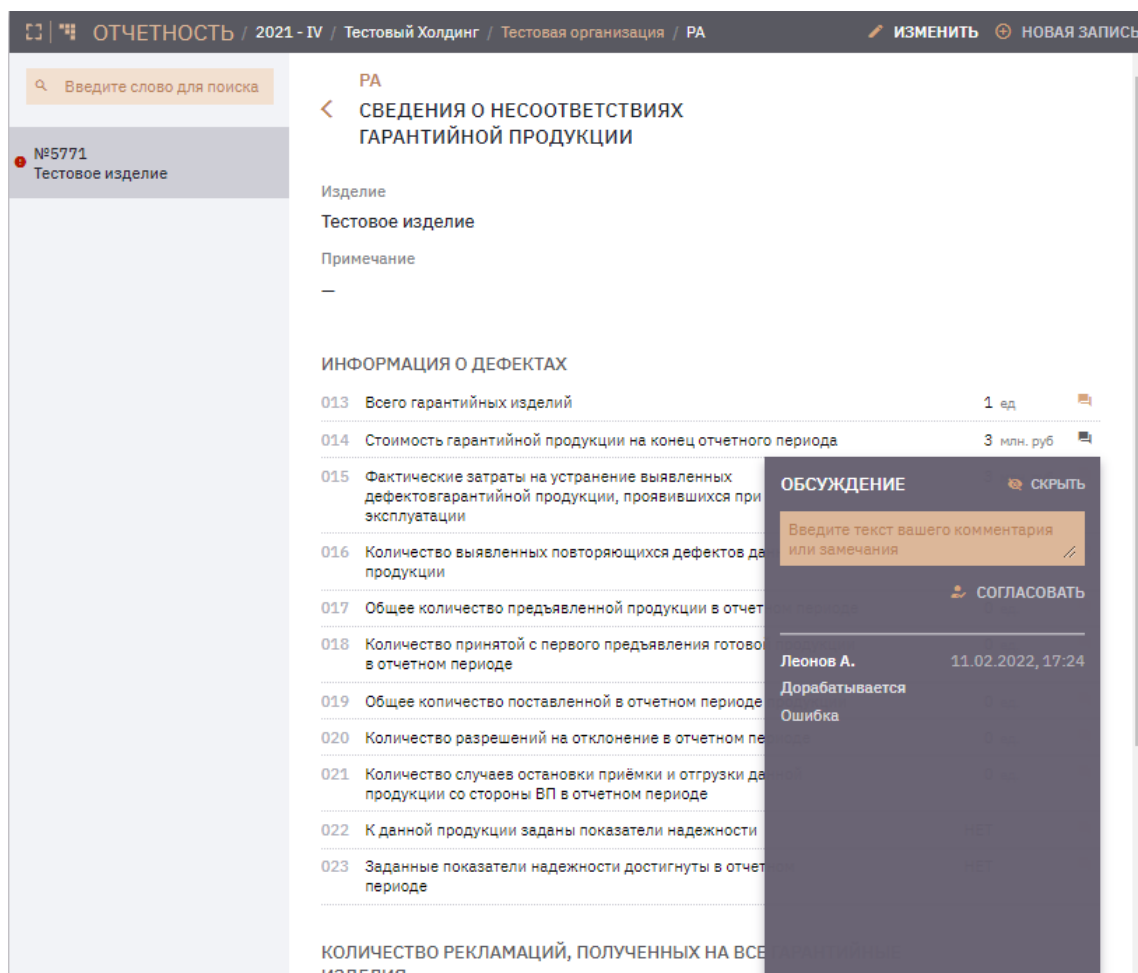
ОТЧЕТНОСТЬ / 2021 - IV / Тестовый Холдинг / Тестовая организация / РА

ИЗМЕНИТЬ НОВАЯ ЗАПИСЬ

Введите слово для поиска

№5771
Тестовое изделие

РА
СВЕДЕНИЯ О НЕСООТВЕТСТВИЯХ ГАРАНТИЙНОЙ ПРОДУКЦИИ

Изделие
Тестовое изделие

Примечание
—

ИНФОРМАЦИЯ О ДЕФЕКТАХ

013 Всего гарантийных изделий 1 ед
014 Стоимость гарантийной продукции на конец отчетного периода 3 млн. руб
015 Фактические затраты на устранение выявленных дефектовгарантийной продукции, проявившихся при эксплуатации
016 Количество выявленных повторяющихся дефектов да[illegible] продукции
017 Общее количество предъявленной продукции в отчет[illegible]
018 Количество принятой с первого предъявления готово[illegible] в отчетном периоде
019 Общее копичество поставленной в отчетном периоде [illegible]
020 Количество разрешений на отклонение в отчетном пе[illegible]
021 Количество случаев остановки приёмки и отгрузки да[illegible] продукции со стороны ВП в отчетном периоде
022 К данной продукции заданы показатели надежности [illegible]
023 Заданные показатели надежности достигнуты в отчет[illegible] периоде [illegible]

КОЛИЧЕСТВО РЕКЛАМАЦИЙ, ПОЛУЧЕННЫХ НА ВСЕ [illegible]

ОБСУЖДЕНИЕ
СКРЫТЬ
Введите текст вашего комментария или замечания
СОГЛАСОВАТЬ
Леонов А. 11.02.2022, 17:24
Дорабатывается
Ошибка